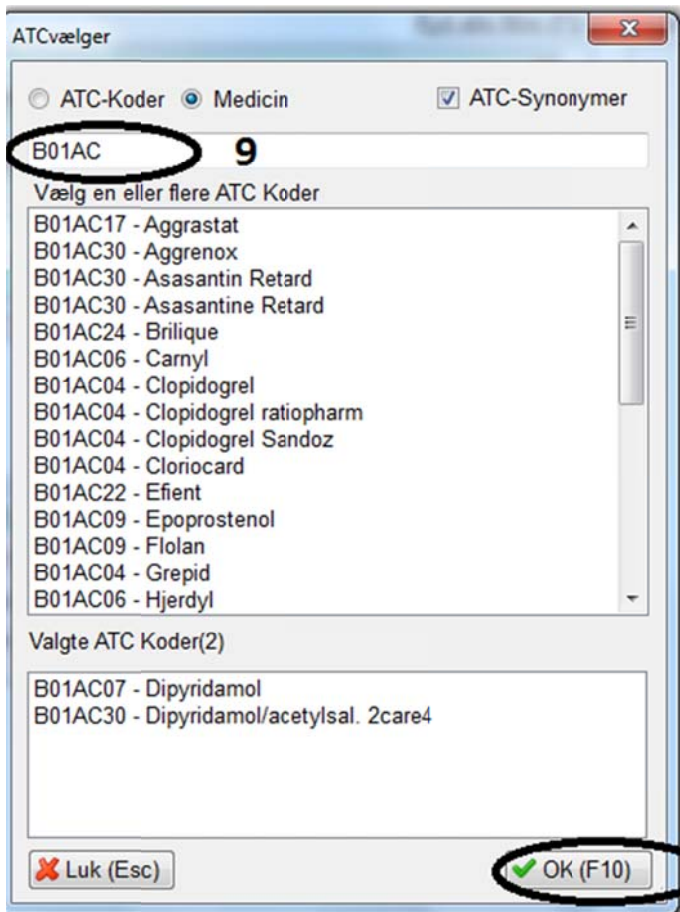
ATCvælger

ATC-Koder Medicin ATC-Synonymer

B01AC 9

Vælg en eller flere ATC Koder

B01AC17 - Aggrastat
B01AC30 - Aggrenox
B01AC30 - Asasantin Retard
B01AC30 - Asasantine Retard
B01AC24 - Brilique
B01AC06 - Carnyl
B01AC04 - Clopidogrel
B01AC04 - Clopidogrel ratiopharm
B01AC04 - Clopidogrel Sandoz
B01AC04 - Cloriocard
B01AC22 - Efient
B01AC09 - Epoprostenol
B01AC09 - Flolan
B01AC04 - Grepid
B01AC06 - Hjerdyl

Valgte ATC Koder(2)

B01AC07 - Dipyridamol
B01AC30 - Dipyridamol/acetylsal. 2care4

Luk (Esc)

OK (F10)